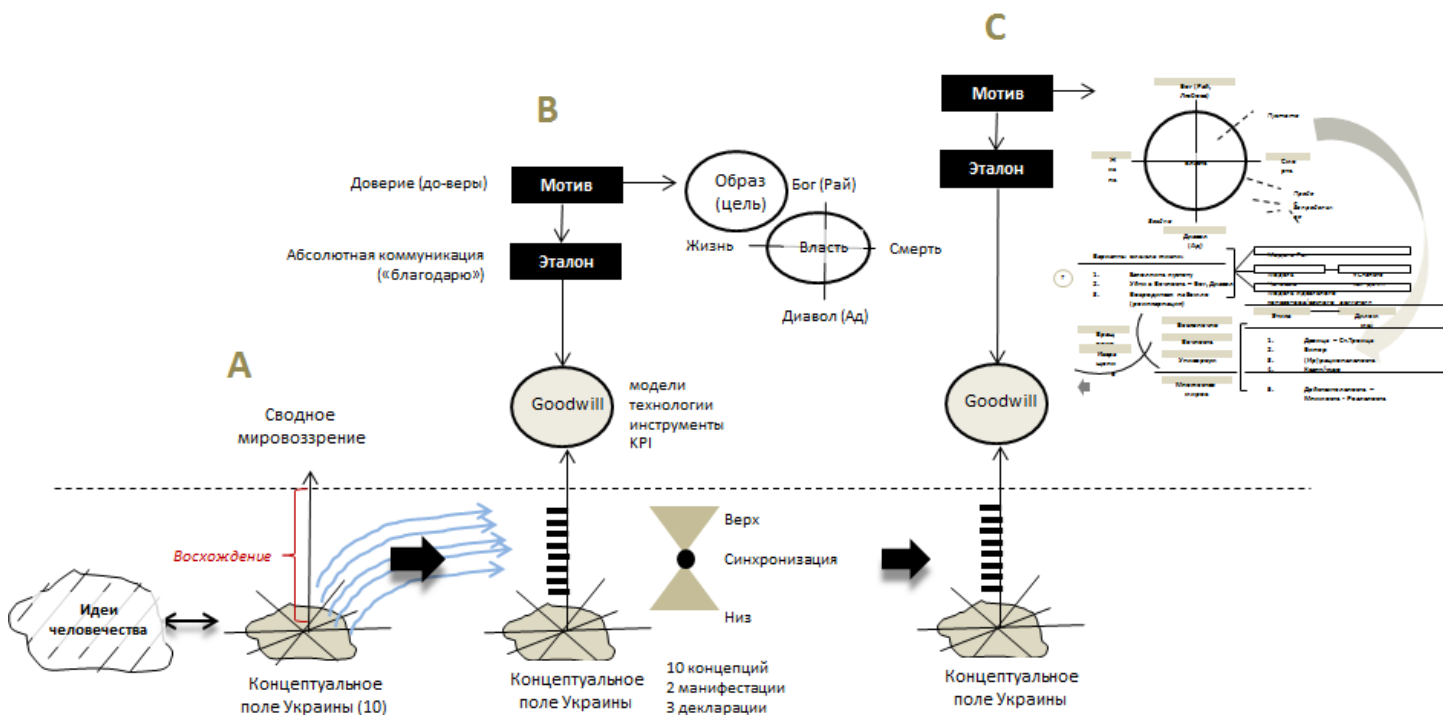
C

B

Мотив

Эталон

Доверие (до-веры)

Мотив

Образ (цель)

Бог (Рай)

Жизнь

Власть

Смерть

Абсолютная коммуникация («благодарю»)

Эталон

Диавол (Ад)

A

Goodwill

модели
технологии
инструменты
KPI

Goodwill

Сводное мировоззрение

Восхождение

Верх

Синхронизация

Низ

Идеи человечества

Концептуальное поле Украины (10)

Концептуальное поле Украины

10 концепций
2 манифестации
3 декларации

Концептуальное поле Украины

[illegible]